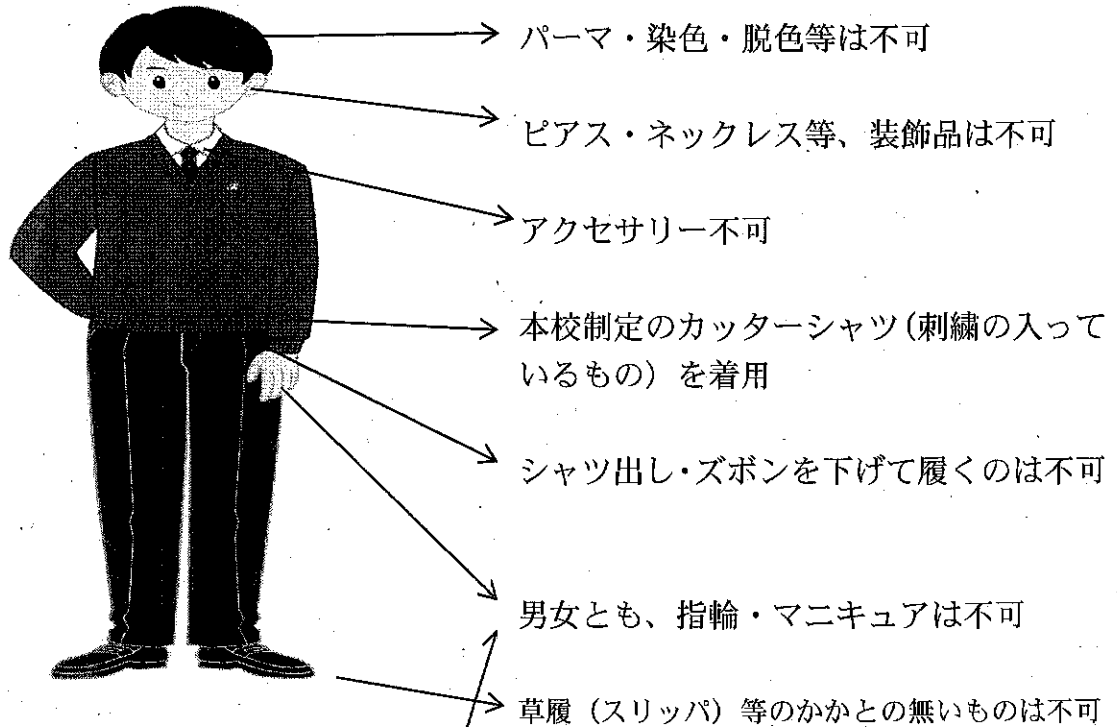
パーマ・染色・脱色等は不可

ピアス・ネックレス等、装飾品は不可

アクセサリー不可

本校制定のカッターシャツ（刺繍の入っているもの）を着用

シャツ出し・ズボンを下げて履くのは不可

男女とも、指輪・マニキュアは不可

草履（スリッパ）等のかかとの無いものは不可